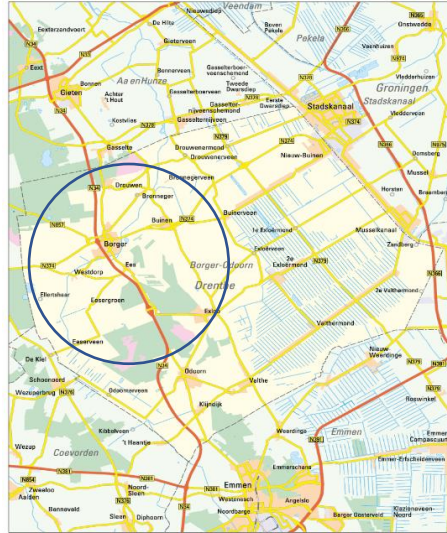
Veendam
Nieuwediep
De Hilte
Boven Pekela
Onstwedde
Pekela
Eexterzandvoort
N366
N34
Gieterveen
Vaalshuizen
Eext
Bonnerveen
N378
Vledderhuizen
Aa en Hunze
Gasselterboer-veenschemond
Gieten
Bonnen
Achter 't Hout
Gasselterveen
Tweede Dwarsdiep
Eerste Dwarsdiep
Stadskanaal
Groningen
Stadskanaal
Vledderveen
N34
Kostvlies
Gasselter-nijveenschemond
N374
Gasselternijveen
N378
Gasselte
Brouwenvenemond
Nieuw-Buinen
Musselkanaal
Drouwenerveen
Horsten
Bronneger
Drouwen
Bronnegerveen
N374
Buinerveen
Buinen
1e Exloermond
Musselkanaal
N857
Zandberg
Borger
Exloerveen
2e Exloermond
N374
N379
N366
Borger-Odoorn
Westdorp
Ees
Drenthe
Ellertshaar
Eesergroen
2e Valthermond
Exloo
Valthermond
Eeserveen
N34
De Kiel
Nieuw-Weerdinge
Schoonoord
Odoornerveen
Valthe
Wezuperbrug
N376
Odoorn
Klijndijk
Wezup
Weerdinge
Emmen
Coevorden
Kibbelveen
't Haantje
Emmer-Compascuum
Emmer-Erfscheidenveen
N854
Zwiesloo
N381
Emmerschans
Aalden
Noord-Sleen
N381
Emmen
Angelslo
Bannevald
Sleen
Diphoorn
N34
Westenesch
Noordbarge
Barger Oosterveld
Klazienaveen-Noord